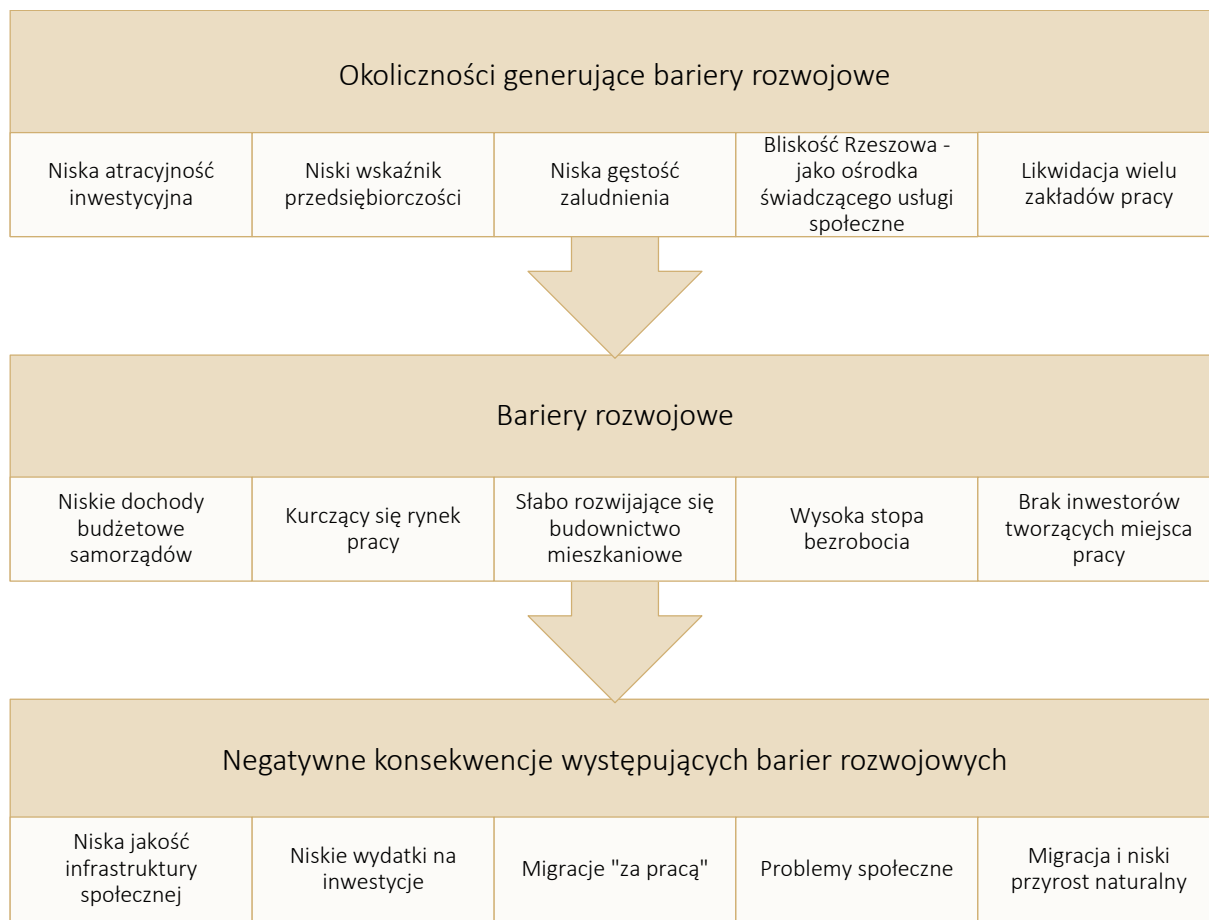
Okoliczności generujące bariery rozwojowe

Niska atracyjność inwestycyjna

Niski wskaźnik przedsiębiorczości

Niska gęstość zaludnienia

Bliskość Rzeszowa - jako ośrodka świadczącego usługi społeczne

Likwidacja wielu zakładów pracy

Bariery rozwojowe

Niskie dochody budżetowe samorządów

Kurczący się rynek pracy

Słabo rozwijające się budownictwo mieszkaniowe

Wysoka stopa bezrobocia

Brak inwestorów tworzących miejsca pracy

Negatywne konsekwencje występujących barier rozwojowych

Niska jakość infrastruktury społecznej

Niskie wydatki na inwestycje

Migracje "za pracą"

Problemy społeczne

Migracja i niski przyrost naturalny